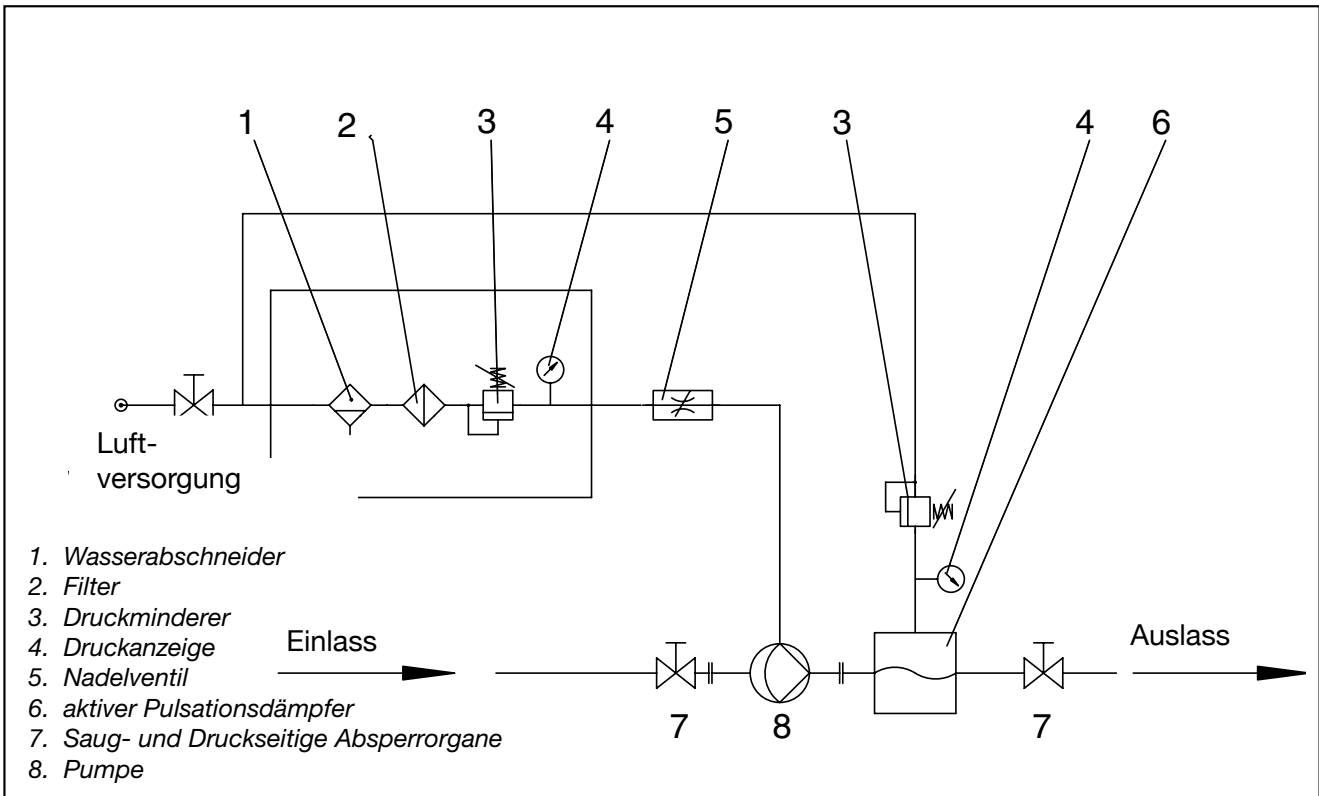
1 2 3 4 5 3 4 6

Luftversorgung

1. Wasserabschneider
2. Filter
3. Druckminderer
4. Druckanzeige
5. Nadelventil
6. aktiver Pulsationsdämpfer
7. Saug- und Druckseitige Absperrorgane
8. Pumpe

Einlass

Auslass

7 8 7